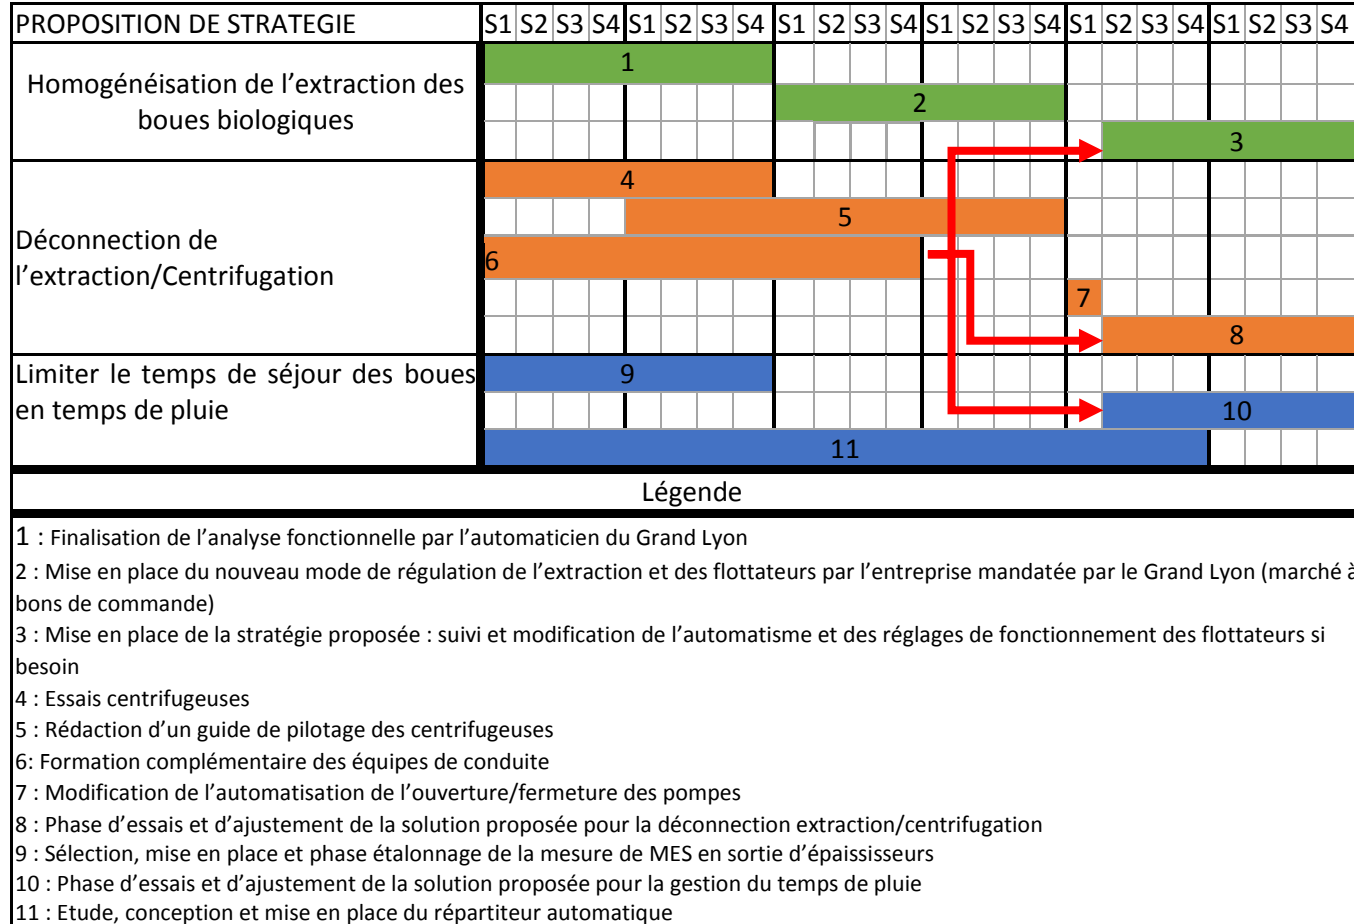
| PROPOSITION DE STRATEGIE | S1 | S2 | S3 | S4 | S1 | S2 | S3 | S4 | S1 | S2 | S3 | S4 | S1 | S2 | S3 | S4 | S1 | S2 | S3 | S4 | S1 | S2 | S3 | S4 |
|---|---|---|---|---|---|---|---|---|---|---|---|---|---|---|---|---|---|---|---|---|---|---|---|---|
| Homogénéisation de l'extraction des boues biologiques | 1 | | | | | | | | 2 | | | | | | | | 3 | | | | | | | |
| Déconnection de l'extraction/Centrifugation | 4 | | | | 5 | | | | 6 | | | | 7 | | | | 8 | | | | | | | |
| Limiter le temps de séjour des boues en temps de pluie | 9 | | | | 10 | | | | 11 | | | | | | | | | | | | | | | |

Légende

1 : Finalisation de l'analyse fonctionnelle par l'automaticien du Grand Lyon

2 : Mise en place du nouveau mode de régulation de l'extraction et des flottateurs par l'entreprise mandatée par le Grand Lyon (marché à bons de commande)

3 : Mise en place de la stratégie proposée : suivi et modification de l'automatisme et des réglages de fonctionnement des flottateurs si besoin

4 : Essais centrifugeuses

5 : Rédaction d'un guide de pilotage des centrifugeuses

6: Formation complémentaire des équipes de conduite

7 : Modification de l'automatisation de l'ouverture/fermeture des pompes

8 : Phase d'essais et d'ajustement de la solution proposée pour la déconnection extraction/centrifugation

9 : Sélection, mise en place et phase étalonnage de la mesure de MES en sortie d'épaississeurs

10 : Phase d'essais et d'ajustement de la solution proposée pour la gestion du temps de pluie

11 : Etude, conception et mise en place du répartiteur automatique